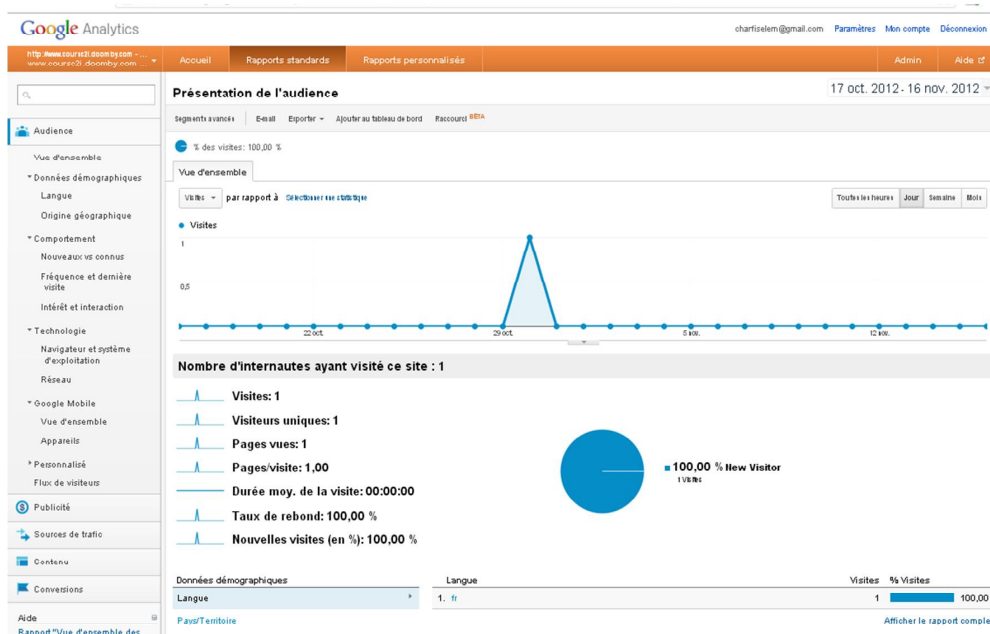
Google Analytics

charfiselem@gmail.com Paramètres Mon compte Déconnexion

http://www.course2i.doomby.com - ... www.course2i.doomby.com ...

Accueil Rapports standards Rapports personnalisés Admin Aide

Audience
Vue d'ensemble
Données démographiques
Langue
Origine géographique
Comportement
Nouveaux vs connus
Fréquence et dernière visite
Intérêt et interaction
Technologie
Navigateur et système d'exploitation
Réseau
Google Mobile
Vue d'ensemble
Appareils
Personnalisé
Flux de visiteurs
Publicité
Sources de trafic
Contenu
Conversions
Aide
Rapport "Vue d'ensemble des

Présentation de l'audience

17 oct. 2012 - 16 nov. 2012

Segments avancés E-mail Exporter Ajouter au tableau de bord Raccourci BETA

% des visites: 100,00 %

Vue d'ensemble

Visites par rapport à Sélectionner une statistique

Toutes les heures Jour Semaine Mois

Visites
1
0,5
22 oct. 29 oct. 5 nov. 12 nov.

Nombre d'internautes ayant visité ce site : 1

Visites: 1
Visiteurs uniques: 1
Pages vues: 1
Pages/visite: 1,00
Durée moy. de la visite: 00:00:00
Taux de rebond: 100,00 %
Nouvelles visites (en %): 100,00 %

100,00 % New Visitor
1 Visites

Données démographiques
Langue
Pays/Territoire

| Langue | Visites | % Visites |
|---|---|---|
| 1. fr | 1 | 100,00 |

Afficher le rapport comple